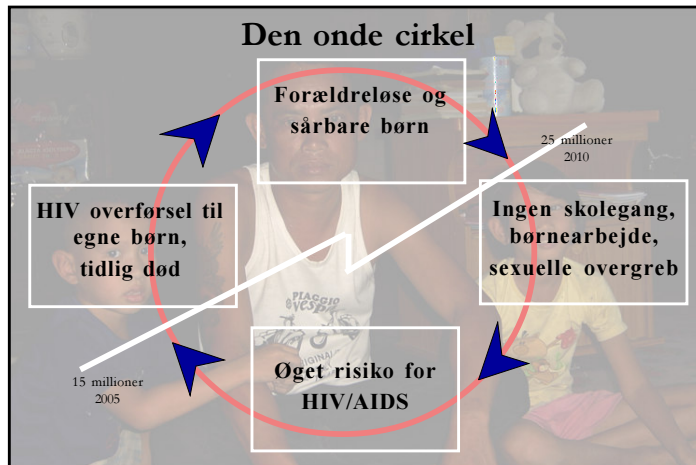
Den onde cirkel

Forældreløse og sårbare børn

25 millioner
2010

Ingen skolegang, børnearbejde, sexuelle overgreb

Øget risiko for HIV/AIDS

15 millioner
2005

HIV overførsel til egne børn, tidlig død

PIAGGIO
VESPA